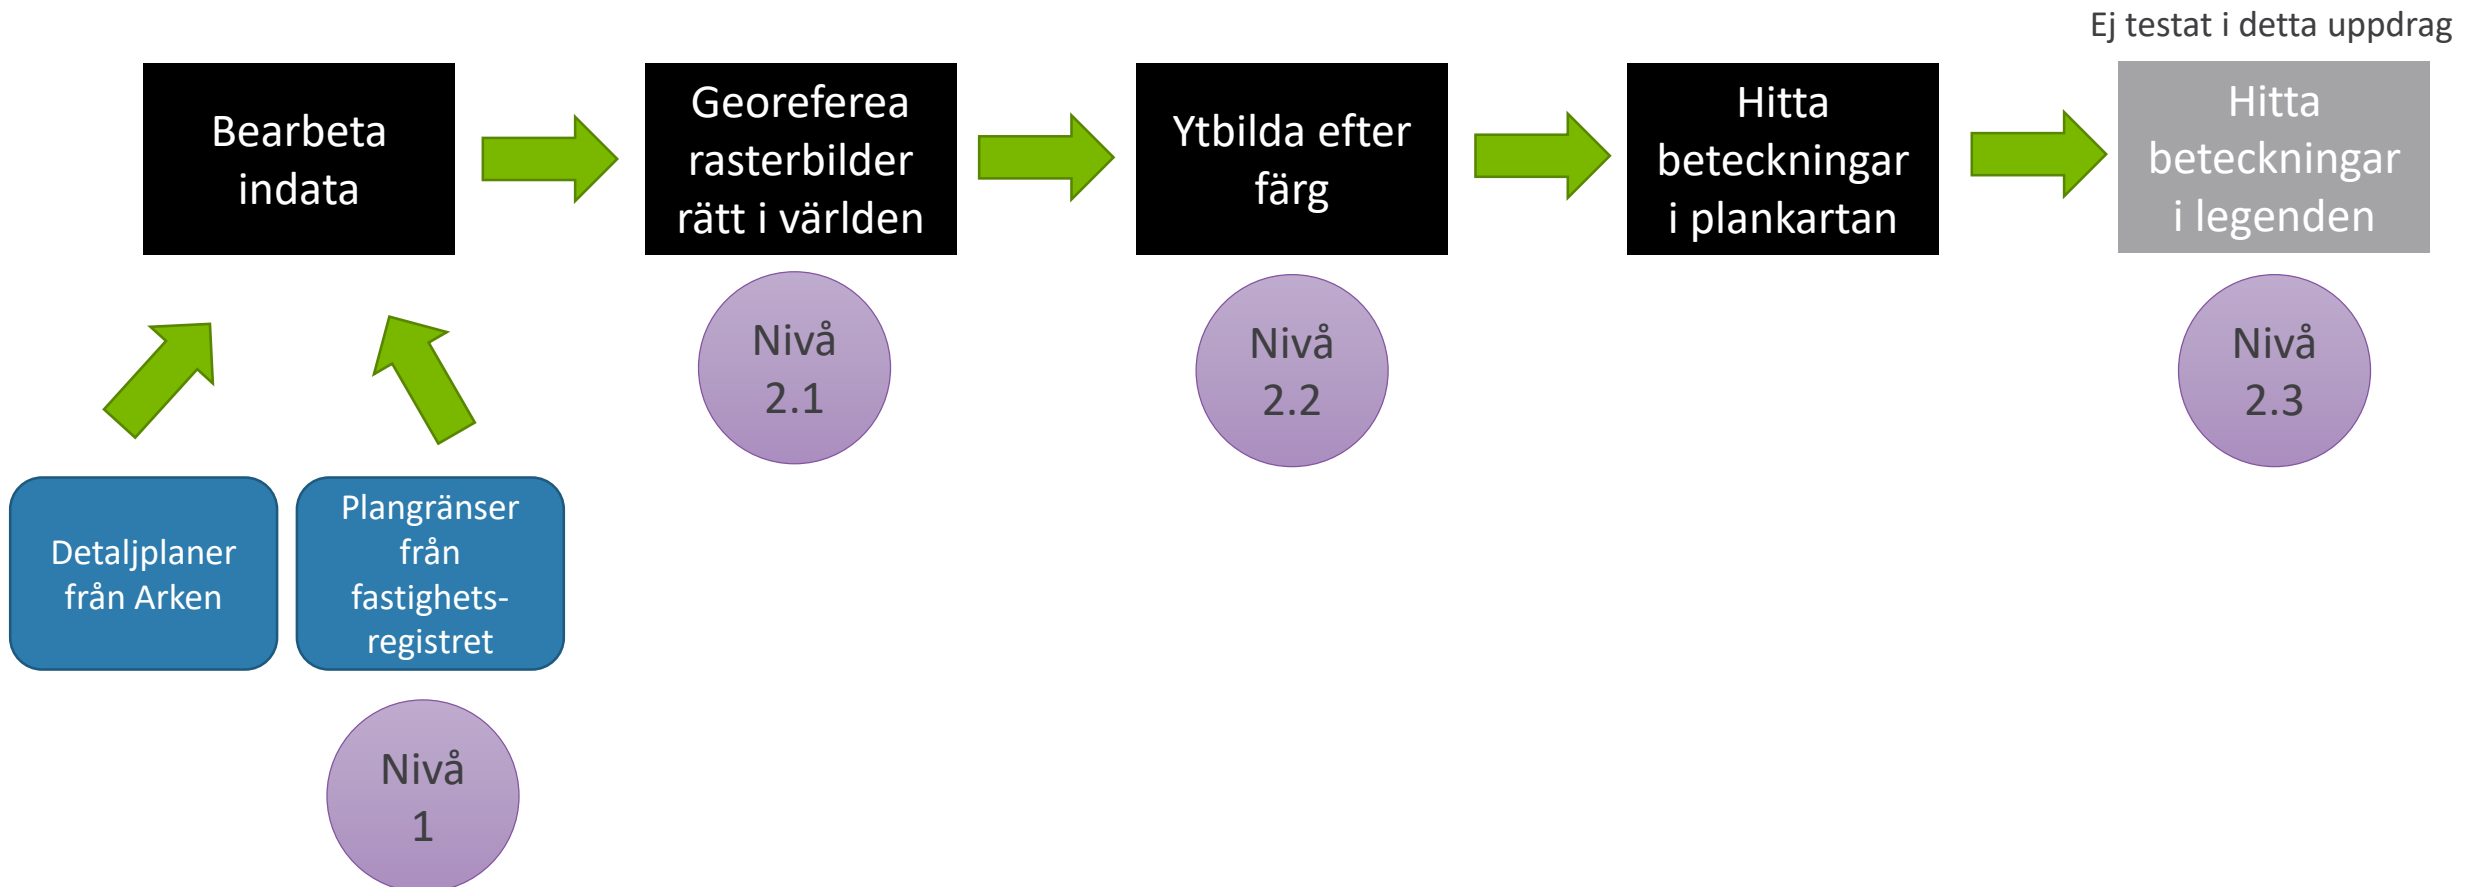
Ej testat i detta uppdrag

Bearbeta indata

Georeferea rasterbilder rätt i världen

Ytbilda efter färg

Hitta beteckningar i plankartan

Hitta beteckningar i legenden

Nivå 2.1

Nivå 2.2

Nivå 2.3

Detaljplaner från Arken

Plangränser från fastighetsregistret

Nivå 1